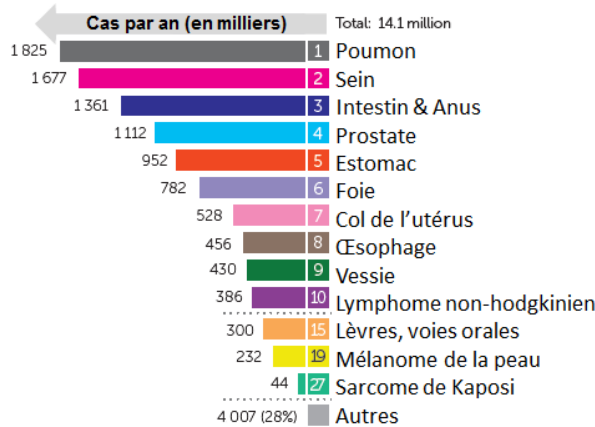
Cas par an (en milliers)
Total: 14.1 million

| | | |
|---|---|---|
| 1 825 | 1 | Poumon |
| 1 677 | 2 | Sein |
| 1 361 | 3 | Intestin & Anus |
| 1 112 | 4 | Prostate |
| 952 | 5 | Estomac |
| 782 | 6 | Foie |
| 528 | 7 | Col de l'utérus |
| 456 | 8 | Œsophage |
| 430 | 9 | Vessie |
| 386 | 10 | Lymphome non-hodgkinien |
| 300 | 15 | Lèvres, voies orales |
| 232 | 19 | Mélanome de la peau |
| 44 | 27 | Sarcome de Kaposi |
| 4 007 (28%) | | Autres |